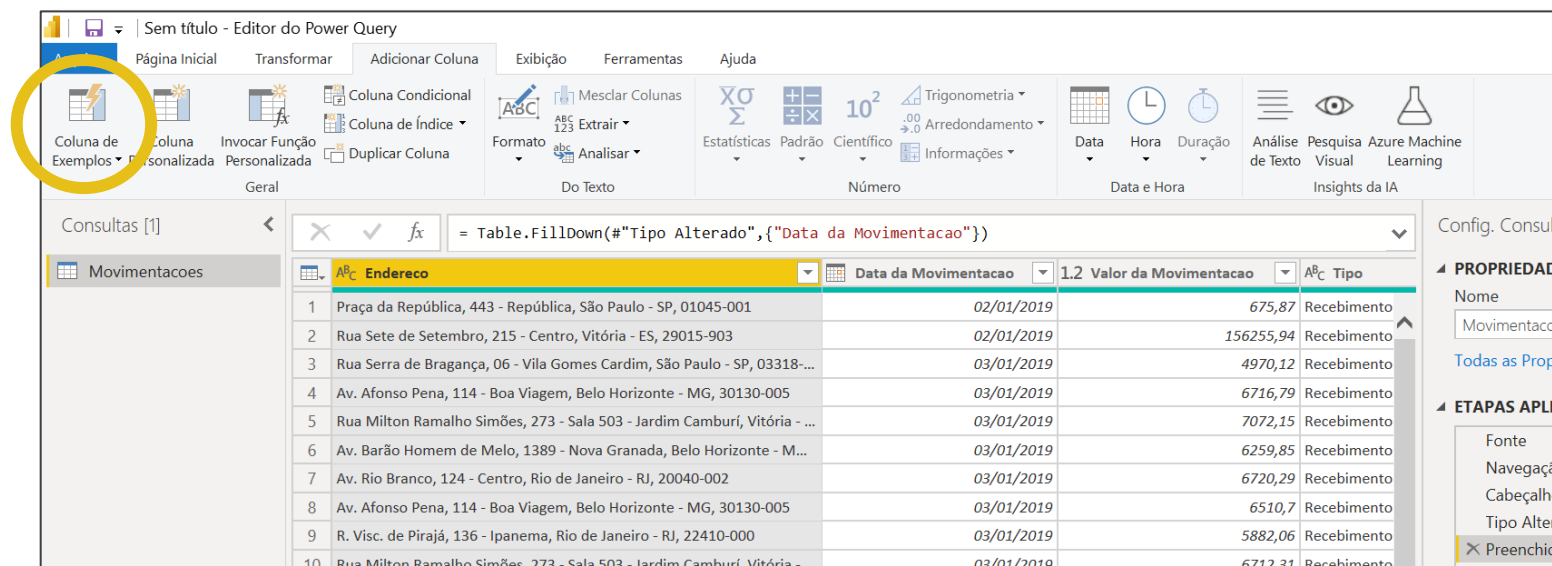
Sem título - Editor do Power Query

Página Inicial | Transformar | Adicionar Coluna | Exibição | Ferramentas | Ajuda

Coluna de Exemplos | Coluna Personalizada | Invocar Função Personalizada | Coluna Condicional | Coluna de Índice | Duplicar Coluna
Geral

Formato | Mesclar Colunas | Extrair | Analisar
Do Texto

Estatísticas | Padrão | Científico | Trigonometria | Arredondamento | Informações
Número

Data | Hora | Duração
Data e Hora

Análise de Texto | Pesquisa Visual | Azure Machine Learning
Insights da IA

Consultas [1]

Movimentacoes

= Table.FillDown(#"Tipo Alterado",{"Data da Movimentacao"})

| | Endereco | Data da Movimentacao | Valor da Movimentacao | Tipo |
|---|---|---|---|---|
| 1 | Praça da República, 443 - República, São Paulo - SP, 01045-001 | 02/01/2019 | 675,87 | Recebimento |
| 2 | Rua Sete de Setembro, 215 - Centro, Vitória - ES, 29015-903 | 02/01/2019 | 156255,94 | Recebimento |
| 3 | Rua Serra de Bragança, 06 - Vila Gomes Cardim, São Paulo - SP, 03318-... | 03/01/2019 | 4970,12 | Recebimento |
| 4 | Av. Afonso Pena, 114 - Boa Viagem, Belo Horizonte - MG, 30130-005 | 03/01/2019 | 6716,79 | Recebimento |
| 5 | Rua Milton Ramalho Simões, 273 - Sala 503 - Jardim Camburí, Vitória - ... | 03/01/2019 | 7072,15 | Recebimento |
| 6 | Av. Barão Homem de Melo, 1389 - Nova Granada, Belo Horizonte - M... | 03/01/2019 | 6259,85 | Recebimento |
| 7 | Av. Rio Branco, 124 - Centro, Rio de Janeiro - RJ, 20040-002 | 03/01/2019 | 6720,29 | Recebimento |
| 8 | Av. Afonso Pena, 114 - Boa Viagem, Belo Horizonte - MG, 30130-005 | 03/01/2019 | 6510,7 | Recebimento |
| 9 | R. Visc. de Pirajá, 136 - Ipanema, Rio de Janeiro - RJ, 22410-000 | 03/01/2019 | 5882,06 | Recebimento |
| 10 | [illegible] | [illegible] | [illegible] | Recebimento |

Config. Consul
PROPRIEDAD
Nome
Movimentaco
Todas as Prop
ETAPAS APLI
Fonte
Navegaçã
Cabeçalh
Tipo Alter
Preenchid